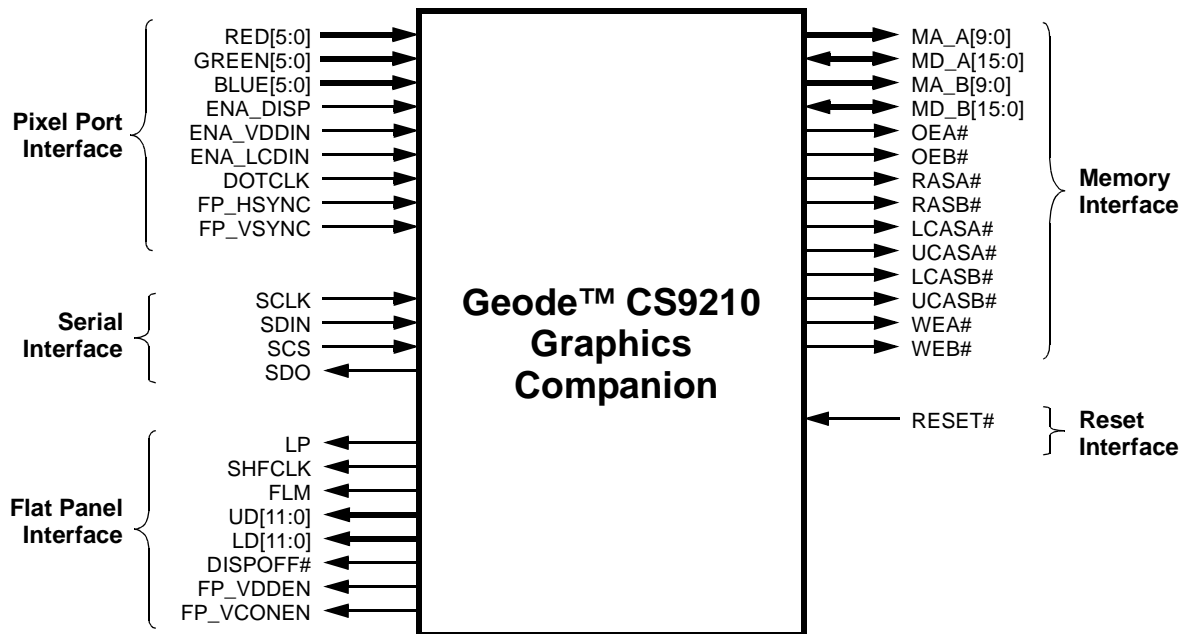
Pixel Port Interface

RED[5:0]
GREEN[5:0]
BLUE[5:0]
ENA_DISP
ENA_VDDIN
ENA_LCDIN
DOTCLK
FP_HSYNC
FP_VSYNC

Serial Interface

SCLK
SDIN
SCS
SDO

Flat Panel Interface

LP
SHFCLK
FLM
UD[11:0]
LD[11:0]
DISPOFF#
FP_VDDEN
FP_VCONEN

Geode™ CS9210 Graphics Companion

MA_A[9:0]
MD_A[15:0]
MA_B[9:0]
MD_B[15:0]
OEA#
OEB#
RASA#
RASB#
LCASA#
UCASA#
LCASB#
UCASB#
WEA#
WEB#

Memory Interface

RESET#

Reset Interface